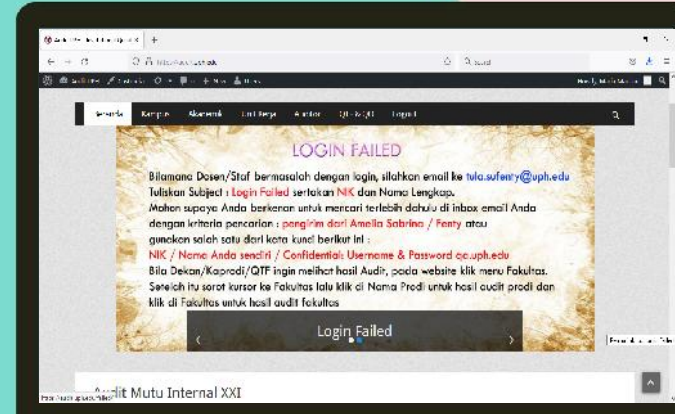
LOGIN FAILED

Bilamana Dosen/Staf bermasalah dengan login, silahkan email ke tula.sufenty@uph.edu
Tuliskan Subject : Login Failed sertakan NIK dan Nama Lengkap.
Mohon supaya Anda berkenan untuk mencari terlebih dahulu di inbox email Anda dengan kriteria pencarian : pengirim dari Amelia Sabrina / Fenty atau gunakan salah satu dari kata kunci berikut ini :
NIK / Nama Anda sendiri / Confidential: Username & Password qa.uph.edu
Bila Dekan/Kaprodi/QTF ingin melihat hasil Audit, pada website klik menu Fakultas. Setelah itu sorot kursor ke Fakultas lalu klik di Nama Prodi untuk hasil audit prodi dan klik di Fakultas untuk hasil audit fakultas

Login Failed

Audit Mutu Internal XXI